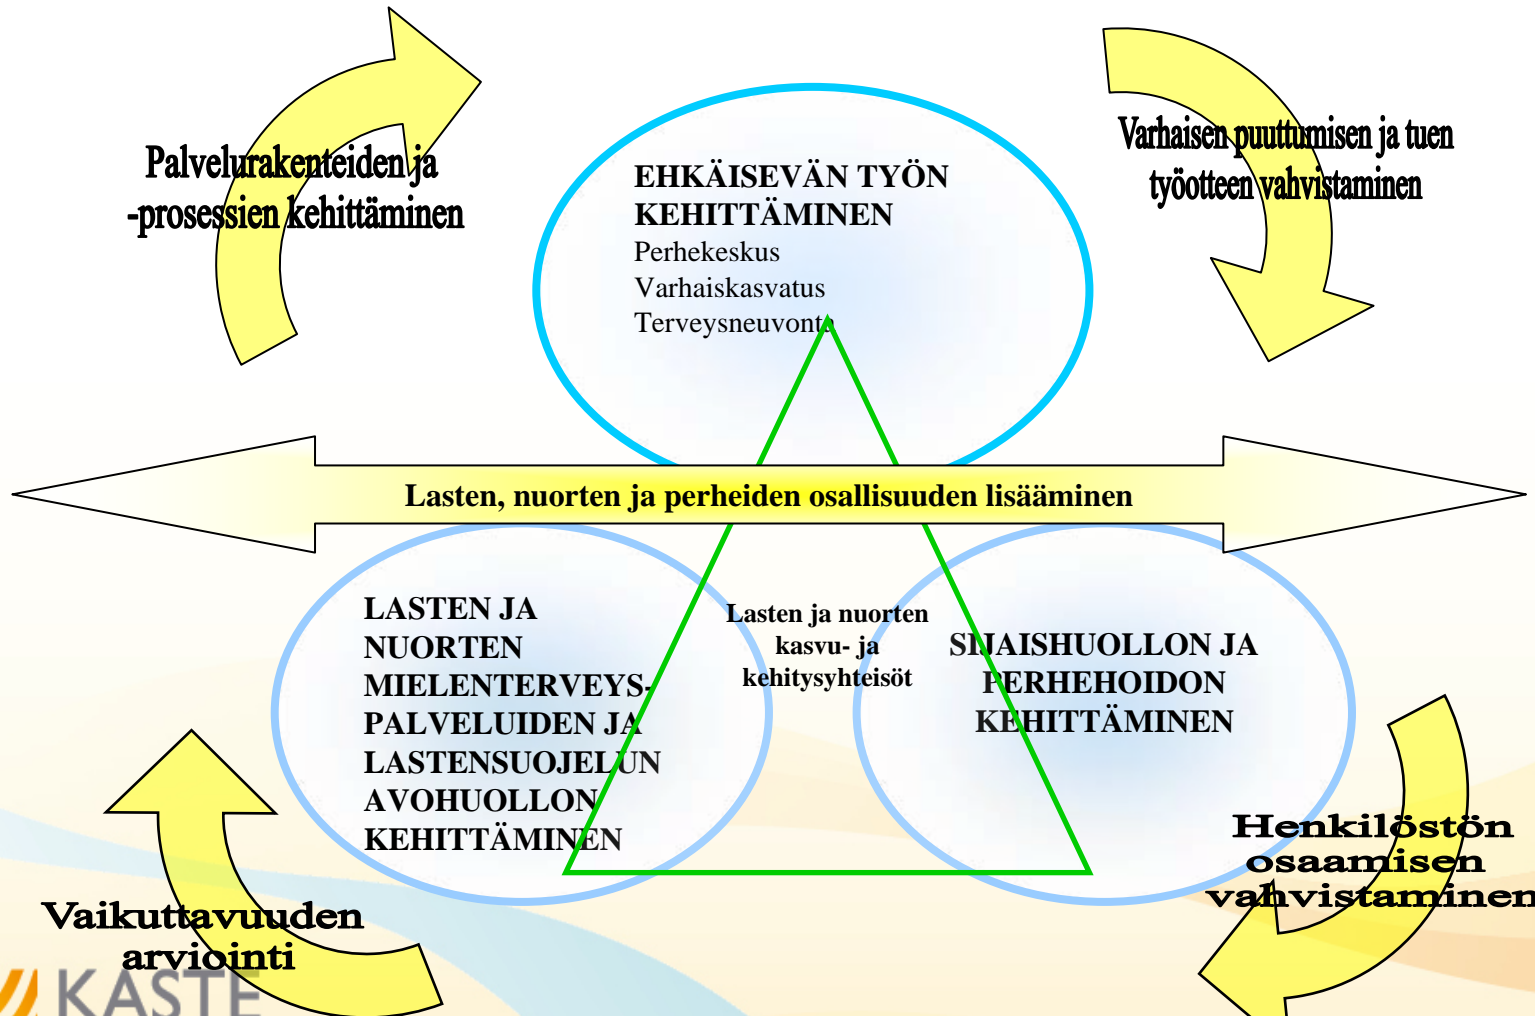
Palvelurakenteiden ja -prosessien kehittäminen

EHKÄISEVÄN TYÖN KEHITTÄMINEN
Perhekeskus
Varhaiskasvatus
Terveysneuvonta

Varhaisen puuttumisen ja tuen työotteen vahvistaminen

Lasten, nuorten ja perheiden osallisuuden lisääminen

LASTEN JA NUORTEN MIELENTERVEYS-PALVELUIDEN JA LASTENSUOJELUN AVOHUOLLON KEHITTÄMINEN

Lasten ja nuorten kasvu- ja kehitysyhteisöt

SIJAISHUOLLON JA PERHEHOIDON KEHITTÄMINEN

Henkilöstön osaamisen vahvistaminen

Vaikuttavuuden arviointi

KASTE